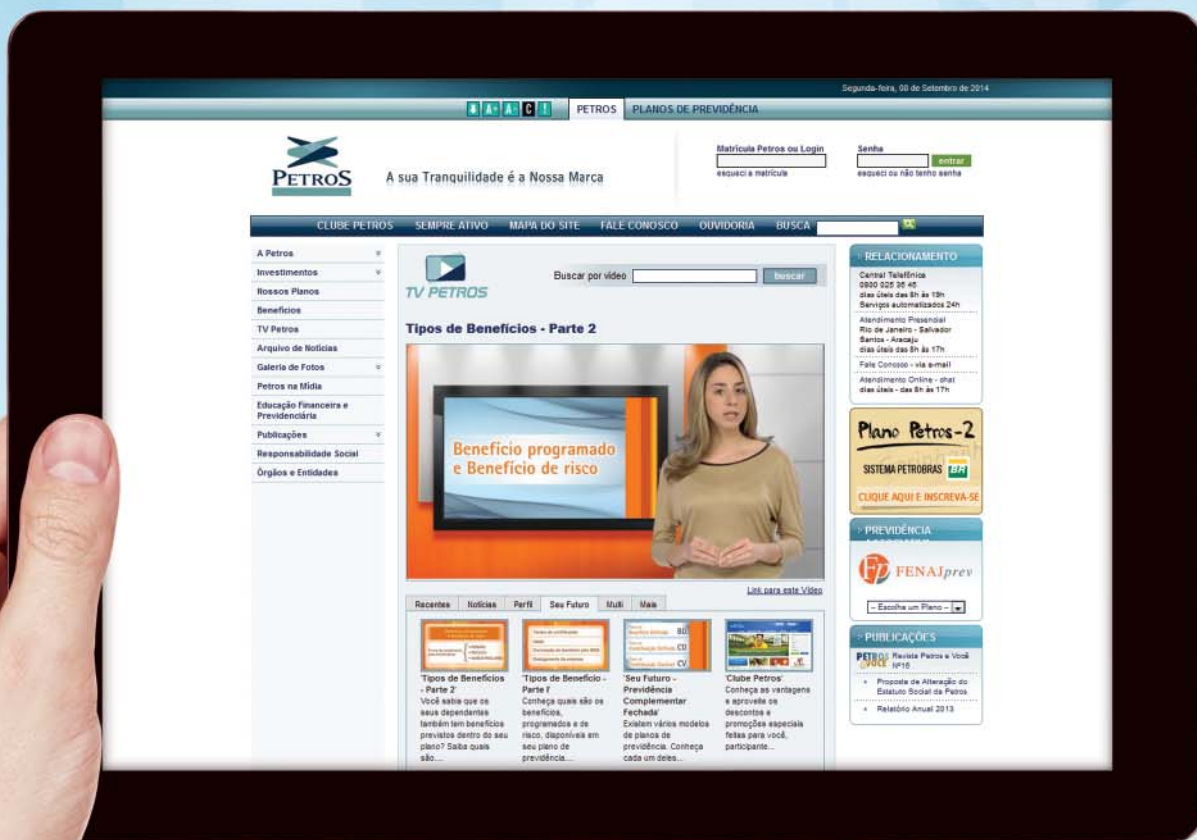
Segunda-feira, 08 de Setembro de 2014

A A+ A- C ! PETROS PLANOS DE PREVIDÊNCIA

PETROS A sua Tranquilidade é a Nossa Marca

Matrícula Petros ou Login
esqueci a matrícula

Senha
entrar
esqueci ou não tenho senha

CLUBE PETROS SEMPRE ATIVO MAPA DO SITE FALE CONOSCO OUVIDORIA BUSCA

A Petros
Investimentos
Nossos Planos
Benefícios
TV Petros
Arquivo de Notícias
Galeria de Fotos
Petros na Mídia
Educação Financeira e Previdenciária
Publicações
Responsabilidade Social
Órgãos e Entidades

TV PETROS

Buscar por vídeo buscar

Tipos de Benefícios - Parte 2

Benefício programado e Benefício de risco

Link para este Vídeo

Recentes Notícias Perfil Seu Futuro Multi Mais

'Tipos de Benefícios - Parte 2'
Você sabia que os seus dependentes também tem benefícios previstos dentro do seu plano? Saiba quais são....

'Tipos de Benefício - Parte I'
Conheça quais são os benefícios, programados e de risco, disponíveis em seu plano de previdência....

'Seu Futuro - Previdência Complementar Fechada'
Existem vários modelos de planos de previdência. Conheça cada um deles...

'Clube Petros'
Conheça as vantagens e aproveite os descontos e promoções especiais feitas para você, participante...

RELACIONAMENTO
Central Telefônica
0800 025 35 45
dias úteis das 8h às 19h
Serviços automatizados 24h

Atendimento Presencial
Rio de Janeiro - Salvador
Santos - Aracaju
dias úteis das 8h às 17h

Fale Conosco - via e-mail

Atendimento Online - chat
dias úteis - das 8h às 17h

Plano Petros-2
SISTEMA PETROBRAS BR
CLIQUE AQUI E INSCREVA-SE

PREVIDÊNCIA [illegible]
FENAJprev
-- Escolha um Plano --

PUBLICAÇÕES
PETROS e VOCÊ Revista Petros e Você Nº16
Proposta de Alteração do Estatuto Social da Petros
Relatório Anual 2013